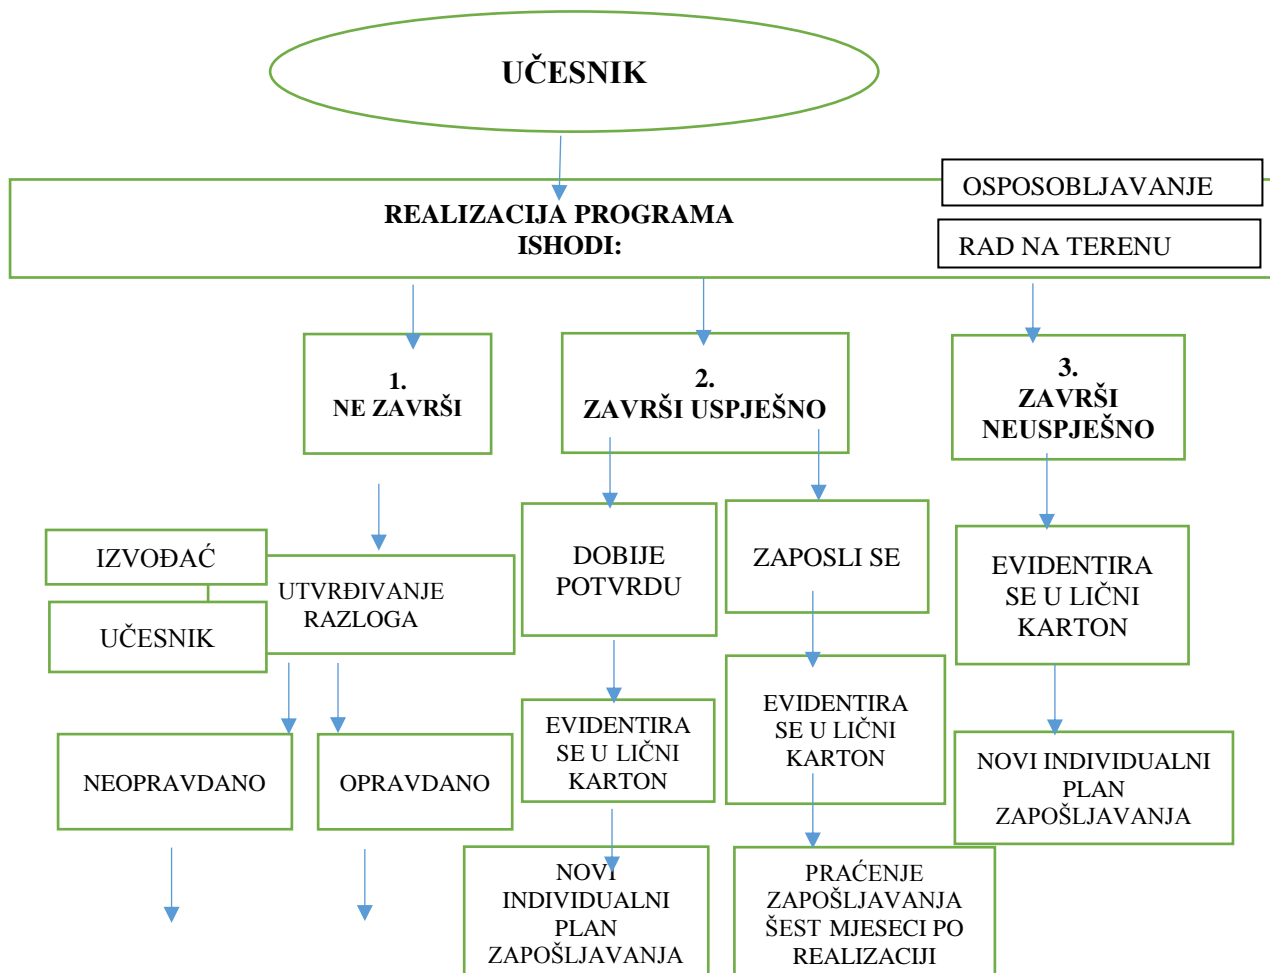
UČESNIK

REALIZACIJA PROGRAMA
ISHODI:

OSPOSOBLJAVANJE

RAD NA TERENU

1.
NE ZAVRŠI

2.
ZAVRŠI USPJEŠNO

3.
ZAVRŠI
NEUSPJEŠNO

IZVOĐAČ

UTVRĐIVANJE
RAZLOGA

UČESNIK

DOBIJE
POTVRDU

ZAPOSLI SE

EVIDENTIRA
SE U LIČNI
KARTON

NEOPRAVDANO

OPRAVDANO

EVIDENTIRA
SE U LIČNI
KARTON

EVIDENTIRA
SE U LIČNI
KARTON

NOVI INDIVIDUALNI
PLAN
ZAPOŠLJAVANJA

NOVI
INDIVIDUALNI
PLAN
ZAPOŠLJAVANJA

PRAĆENJE
ZAPOŠLJAVANJA
ŠEST MJESECI PO
REALIZACIJI